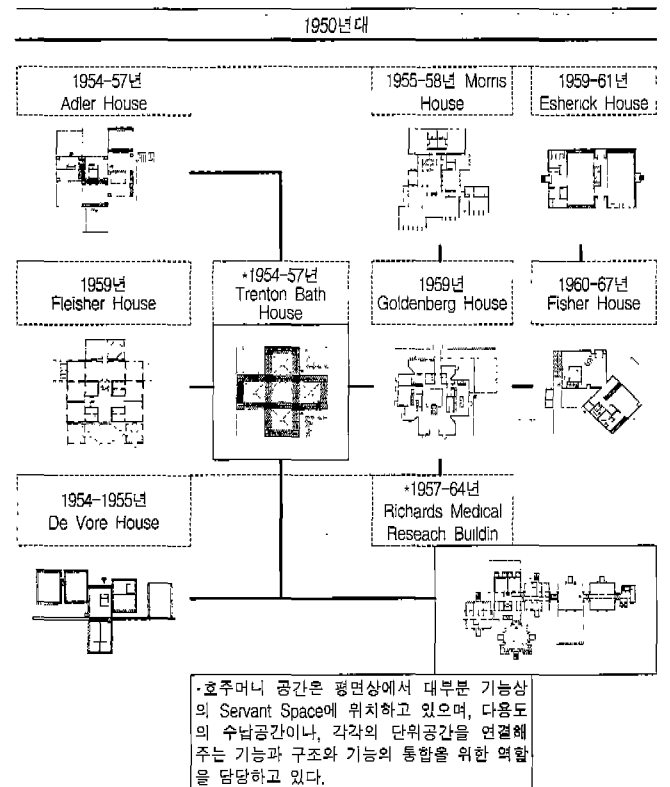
1950년대

1954-57년
Adler House

1955-58년 Morris
House

1959-61년
Esherick House

1959년
Fleisher House

*1954-57년
Trenton Bath
House

1959년
Goldenberg House

1960-67년
Fisher House

1954-1955년
De Vore House

*1957-64년
Richards Medical
Reseach Buildin

·호주머니 공간은 평면상에서 대부분 기능상의 Servant Space에 위치하고 있으며, 다용도의 수납공간이나, 각각의 단위공간을 연결해 주는 기능과 구조와 기능의 통합을 위한 역할을 담당하고 있다.